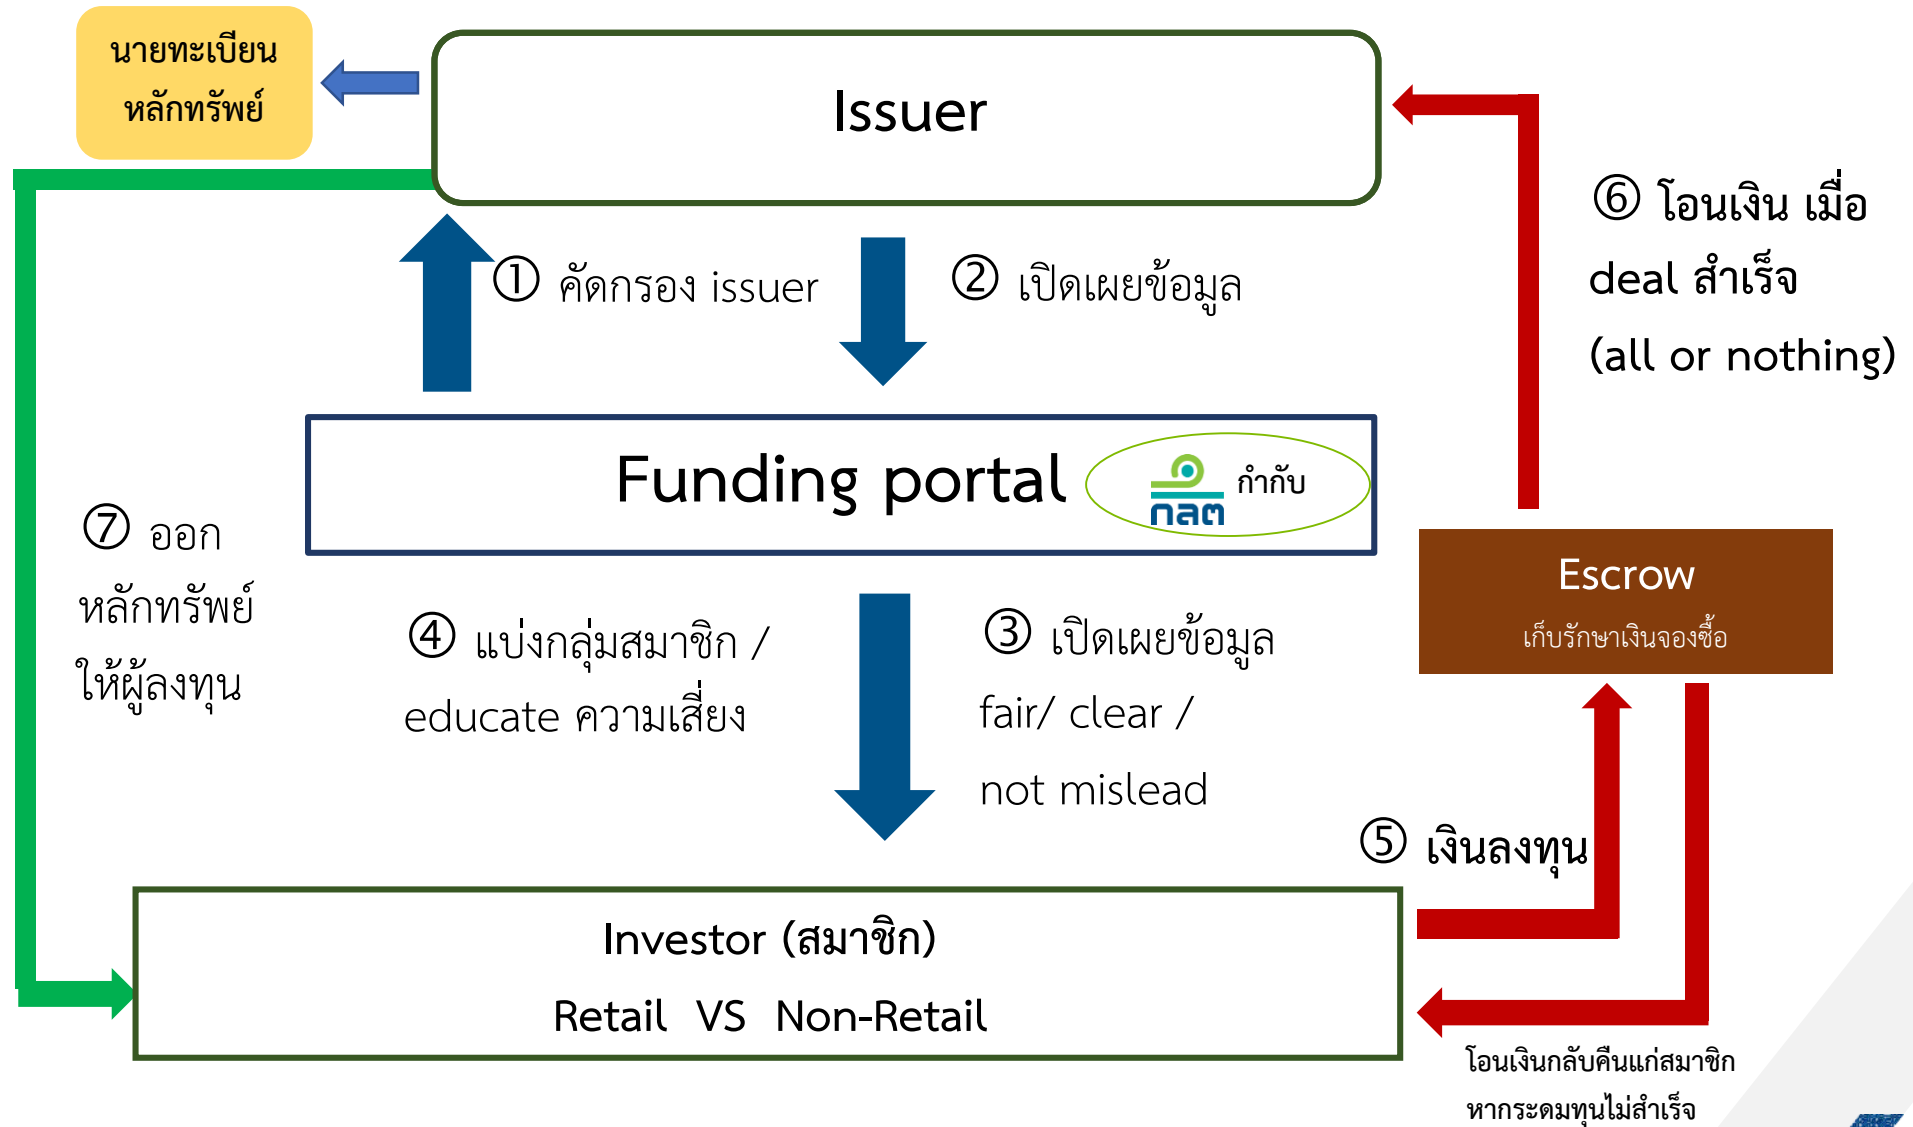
นายทะเบียนหลักทรัพย์

Issuer

⑥ โอนเงิน เมื่อ deal สำเร็จ (all or nothing)

① คัดกรอง issuer

② เปิดเผยข้อมูล

Funding portal

กลต

กำกับ

⑦ ออกหลักทรัพย์ให้ผู้ลงทุน

Escrow

เก็บรักษาเงินจองซื้อ

④ แบ่งกลุ่มสมาชิก / educate ความเสี่ยง

③ เปิดเผยข้อมูล fair/ clear / not mislead

⑤ เงินลงทุน

Investor (สมาชิก)

Retail VS Non-Retail

โอนเงินกลับคืนแก่สมาชิก หากระดมทุนไม่สำเร็จ